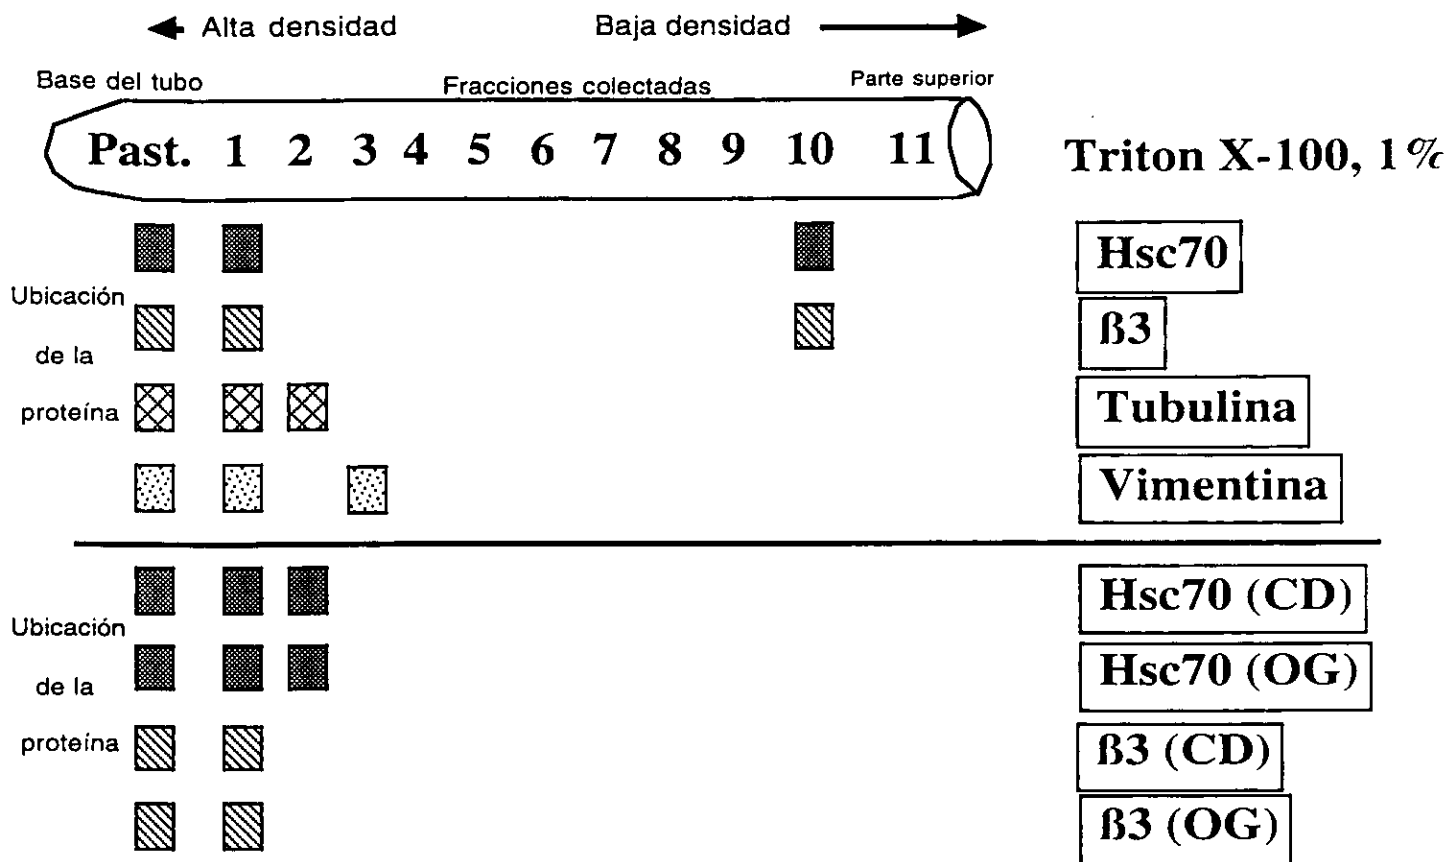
Alta densidad

Baja densidad

Base del tubo

Fracciones colectadas

Parte superior

Past. 1 2 3 4 5 6 7 8 9 10 11

Triton X-100, 1%

Hsc70

Ubicación de la proteína

ß3

Tubulina

Vimentina

Hsc70 (CD)

Ubicación de la proteína

Hsc70 (OG)

ß3 (CD)

ß3 (OG)